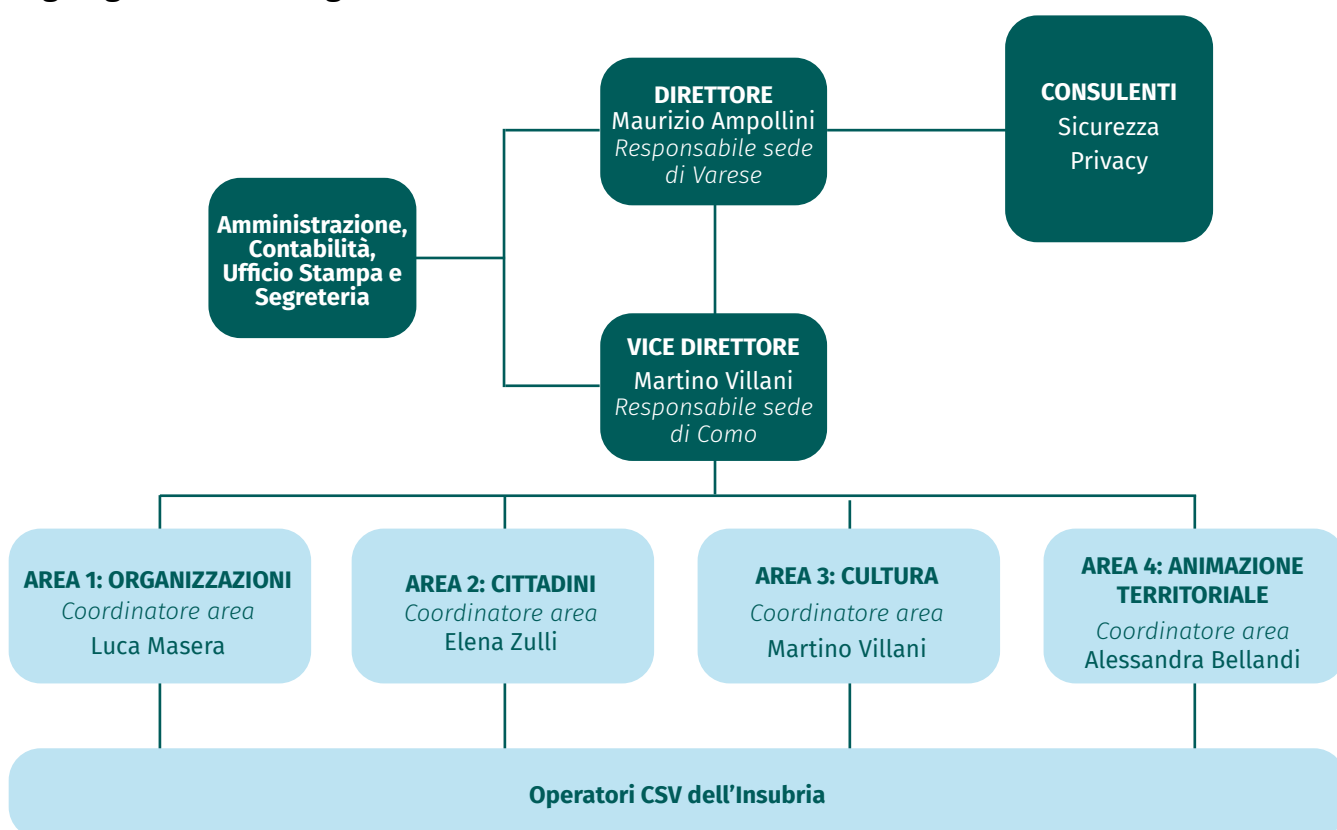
DIRETTORE
Maurizio Ampollini
*Responsabile sede di Varese*

CONSULENTI
Sicurezza
Privacy

Amministrazione, Contabilità, Ufficio Stampa e Segreteria

VICE DIRETTORE
Martino Villani
*Responsabile sede di Como*

AREA 1: ORGANIZZAZIONI
*Coordinatore area*
Luca Masera

AREA 2: CITTADINI
*Coordinatore area*
Elena Zulli

AREA 3: CULTURA
*Coordinatore area*
Martino Villani

AREA 4: ANIMAZIONE TERRITORIALE
*Coordinatore area*
Alessandra Bellandi

Operatori CSV dell'Insubria